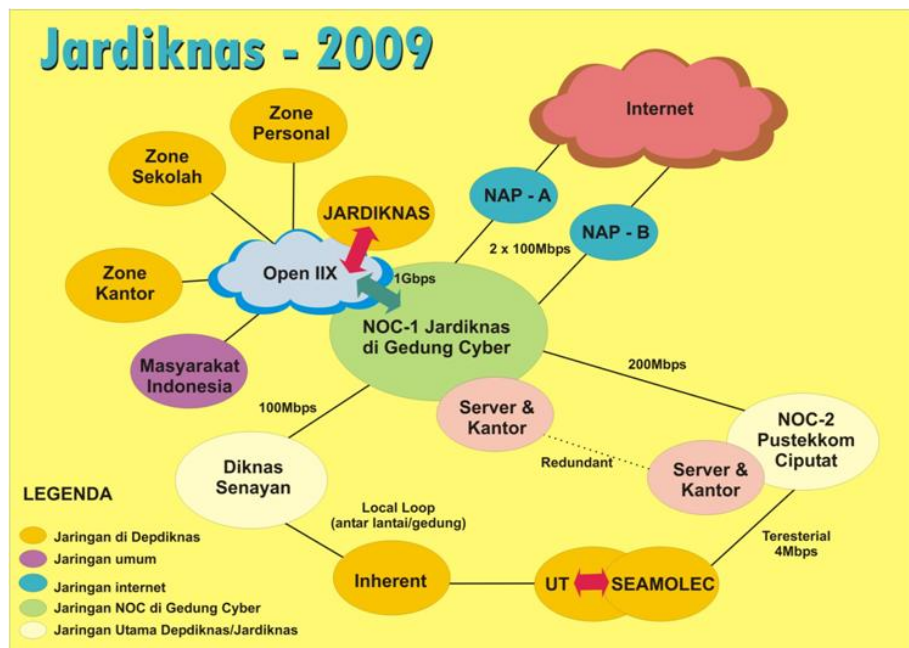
Jardiknas - 2009

Internet

Zone Personal

Zone Sekolah

JARDIKNAS

NAP - A

NAP - B

2 x 100Mbps

Zone Kantor

Open IIX

1Gbps

NOC-1 Jardiknas di Gedung Cyber

Masyarakat Indonesia

200Mbps

100Mbps

Server & Kantor

NOC-2 Pustekkom Ciputat

Diknas Senayan

Redundant

Server & Kantor

LEGENDA

Local Loop (antar lantai/gedung)

Teresterial 4Mbps

Jaringan di Depdiknas

Jaringan umum

Jaringan internet

Jaringan NOC di Gedung Cyber

Jaringan Utama Depdiknas/Jardiknas

Inherent

UT

SEAMOLEC